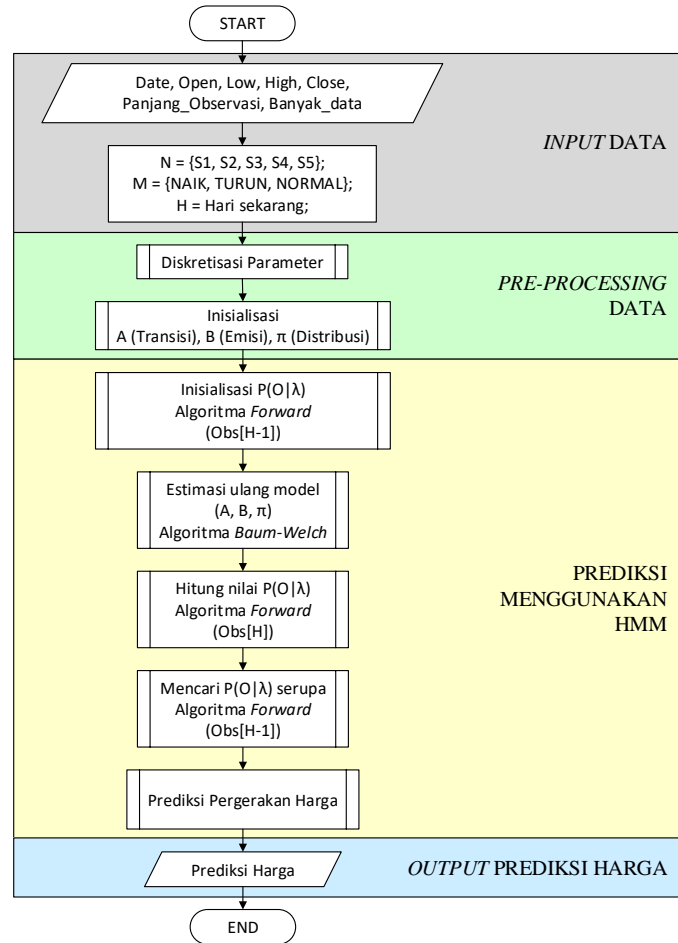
START

Date, Open, Low, High, Close, Panjang_Observasi, Banyak_data

*INPUT* DATA

N = {S1, S2, S3, S4, S5}; M = {NAIK, TURUN, NORMAL}; H = Hari sekarang;

Diskretisasi Parameter

*PRE-PROCESSING* DATA

Inisialisasi A (Transisi), B (Emisi), $\pi$ (Distribusi)

Inisialisasi $P(O|\lambda)$ Algoritma *Forward* (Obs[H-1])

Estimasi ulang model (A, B, $\pi$) Algoritma *Baum-Welch*

Hitung nilai $P(O|\lambda)$ Algoritma *Forward* (Obs[H])

PREDIKSI MENGGUNAKAN HMM

Mencari $P(O|\lambda)$ serupa Algoritma *Forward* (Obs[H-1])

Prediksi Pergerakan Harga

Prediksi Harga

*OUTPUT* PREDIKSI HARGA

END